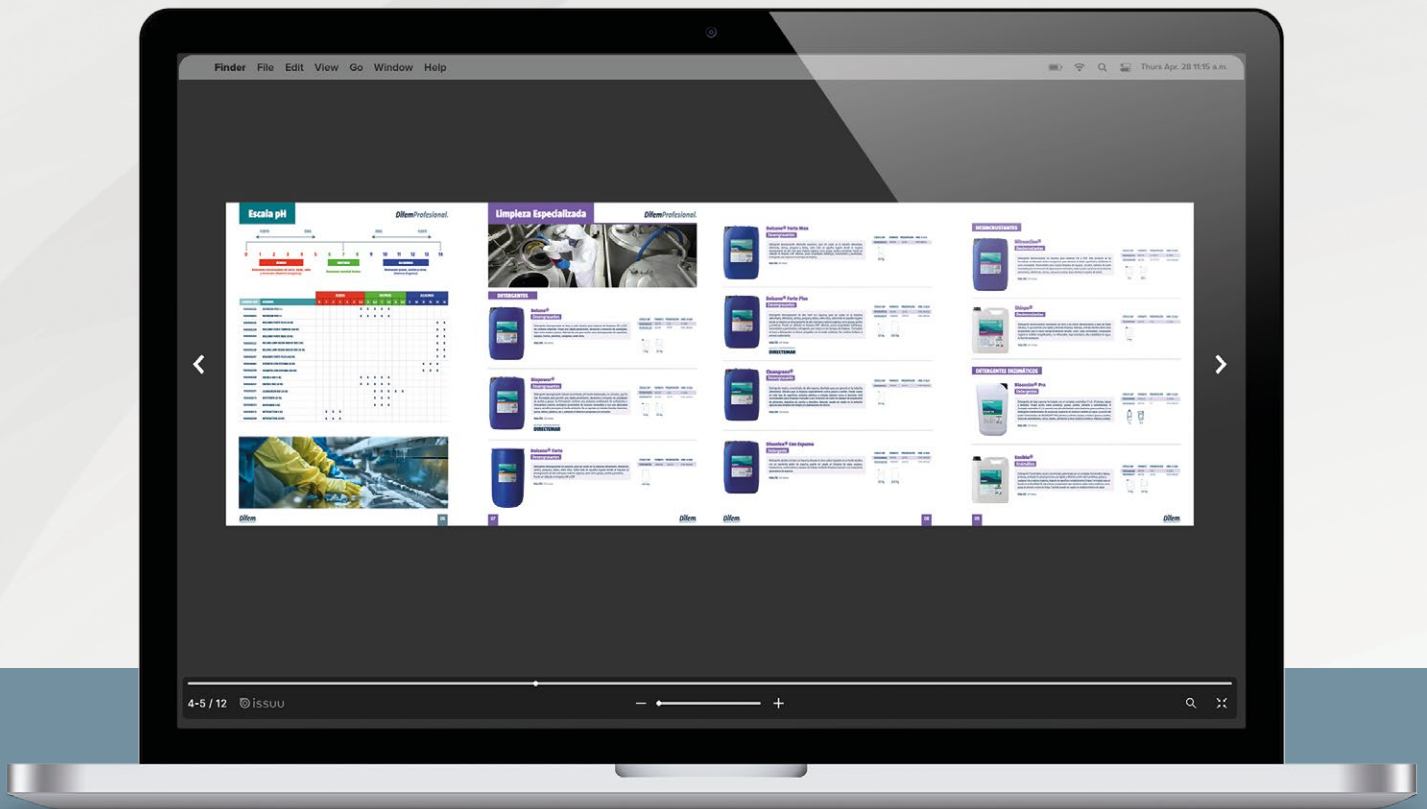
Finder File Edit View Go Window Help

Thurs Apr. 28 11:15 a.m.

Escala pH

DilemProfesional.

Dilem

Limpieza Especializada

DilemProfesional.

DETERGENTES

Dolcone®

Diepeser®

DIRECTEMAR

Dolcone® Forte

Dilem

Dilem

Dolcone® Forte Max

Dolcone® Forte Plus

DIRECTEMAR

Cleanpeel®

Dicorfos® Con Espuma

DESINCRUSTANTES

Dilem

DETERGENTES ENZIMÁTICOS

4-5 / 12

issuu